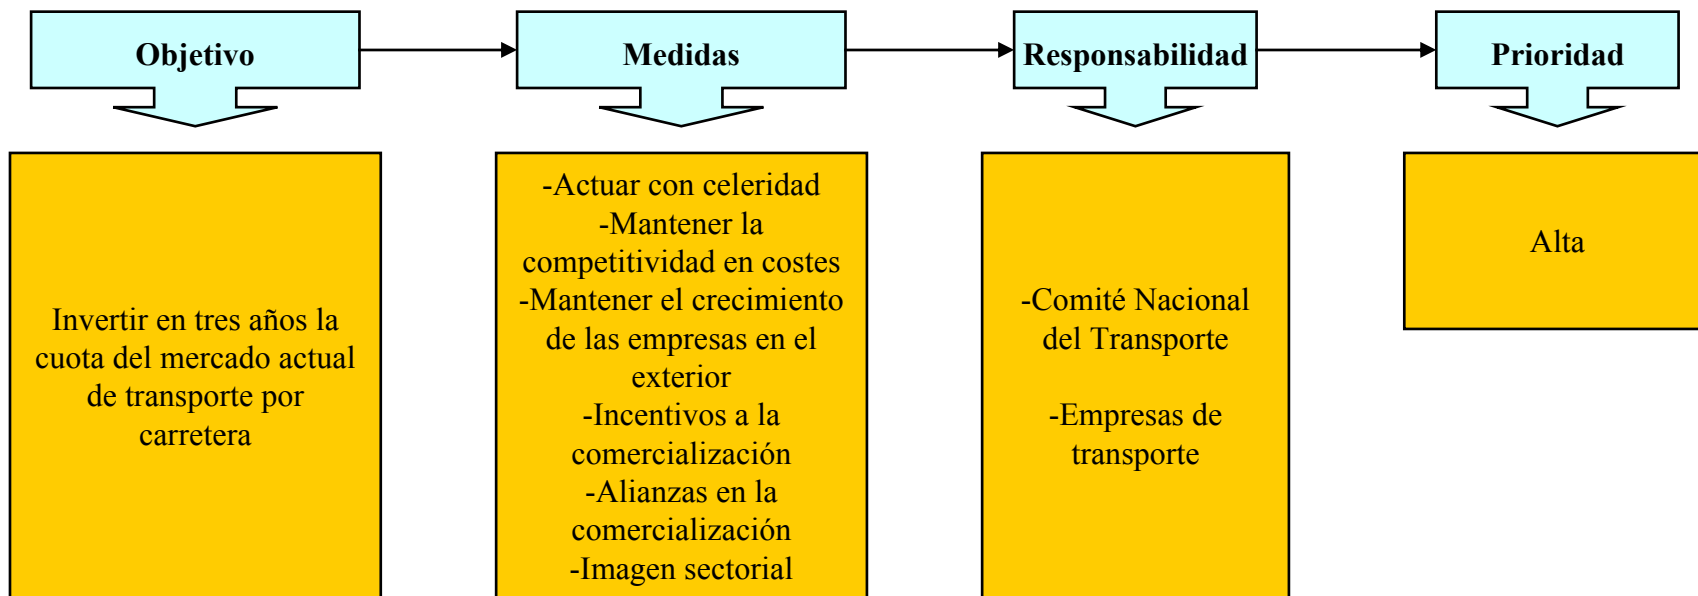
Objetivo

Invertir en tres años la cuota del mercado actual de transporte por carretera

Medidas

-Actuar con celeridad
-Mantener la competitividad en costes
-Mantener el crecimiento de las empresas en el exterior
-Incentivos a la comercialización
-Alianzas en la comercialización
-Imagen sectorial

Responsabilidad

-Comité Nacional del Transporte

-Empresas de transporte

Prioridad

Alta